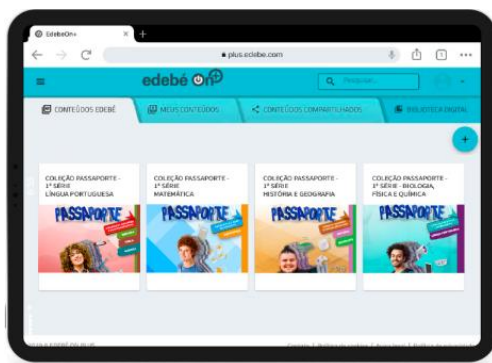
EdebeOn+

plus.edebe.com

edebé On

Pesquisar

CONTEÚDOS EDEBÉ

MEUS CONTEÚDOS

CONTEÚDOS COMPARTILHADOS

BIBLIOTECA DIGITAL

+

COLEÇÃO PASSAPORTE - 1ª SÉRIE LÍNGUA PORTUGUESA

PASSAPORTE

COLEÇÃO PASSAPORTE - 1ª SÉRIE MATEMÁTICA

PASSAPORTE

COLEÇÃO PASSAPORTE - 1ª SÉRIE HISTÓRIA E GEOGRAFIA

PASSAPORTE

COLEÇÃO PASSAPORTE - 1ª SÉRIE - BIOLOGIA, FÍSICA E QUÍMICA

PASSAPORTE

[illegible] EDEBÉ ON PLUS

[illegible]